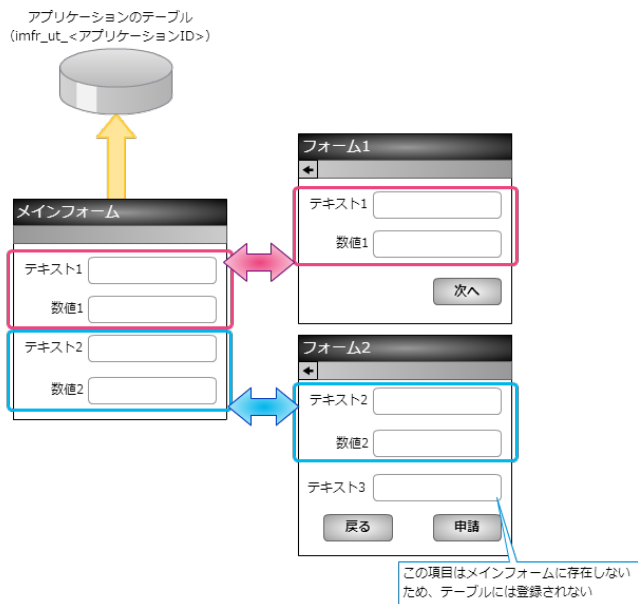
アプリケーションのテーブル
(imfr_ut_<アプリケーションID>)

メインフォーム
テキスト1
数値1
テキスト2
数値2

フォーム1
テキスト1
数値1
次へ

フォーム2
テキスト2
数値2
テキスト3
戻る
申請

この項目はメインフォームに存在しないため、テーブルには登録されない